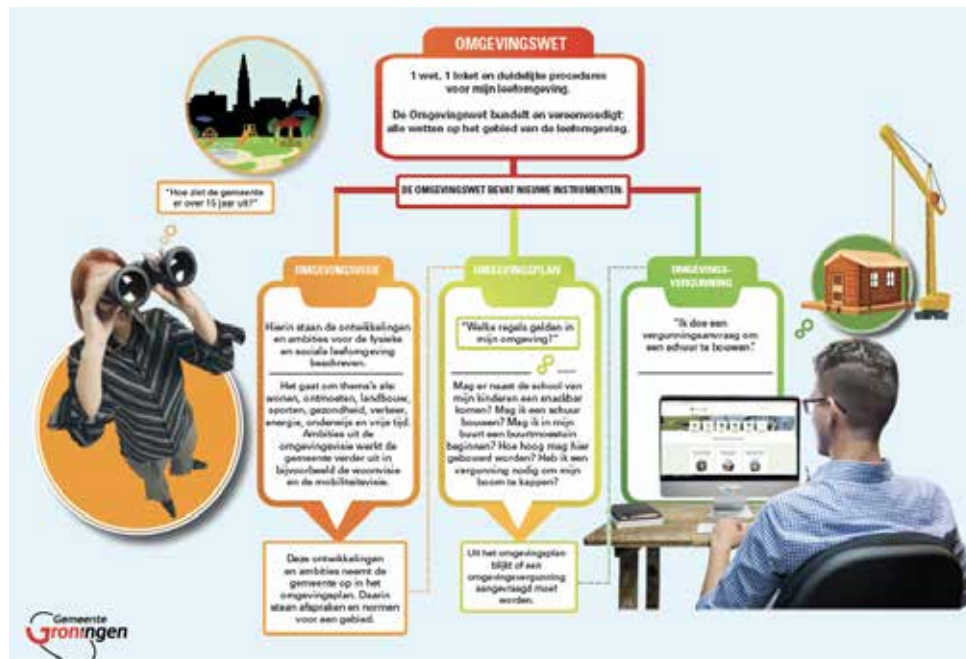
OMGEVINGSWET

1 wet, 1 loket en duidelijke procedures voor mijn leefomgeving.

De Omgevingswet bundelt en vereenvoudigt alle wetten op het gebied van de leefomgeving.

"Hoe ziet de gemeente er over 15 jaar uit?"

DE OMGEVINGSWET BEVAT NIEUWE INSTRUMENTEN:

OMGEVINGSVISIE

Hierin staan de ontwikkelingen en ambities voor de fysieke en sociale leefomgeving beschreven.

Het gaat om thema's als: wonen, ontmoeten, landbouw, sporten, gezondheid, verkeer, energie, onderwijs en vrije tijd. Ambities uit de omgevingsvisie werkt de gemeente verder uit in bijvoorbeeld de woonvisie en de mobiliteitsvisie.

Deze ontwikkelingen en ambities neemt de gemeente op in het omgevingsplan. Daarin staan afspraken en normen voor een gebied.

OMGEVINGSPLAN

"Welke regels gelden in mijn omgeving?"

Mag er naast de school van mijn kinderen een snackbar komen? Mag ik een schuur bouwen? Mag ik in mijn buurt een buurtmoestuin beginnen? Hoe hoog mag hier gebouwd worden? Heb ik een vergunning nodig om mijn boom te kappen?

Uit het omgevingsplan blijkt of een omgevingsvergunning aangevraagd moet worden.

OMGEVINGS-VERGUNNING

"Ik doe een vergunningsaanvraag om een schuur te bouwen."

Gemeente Groningen